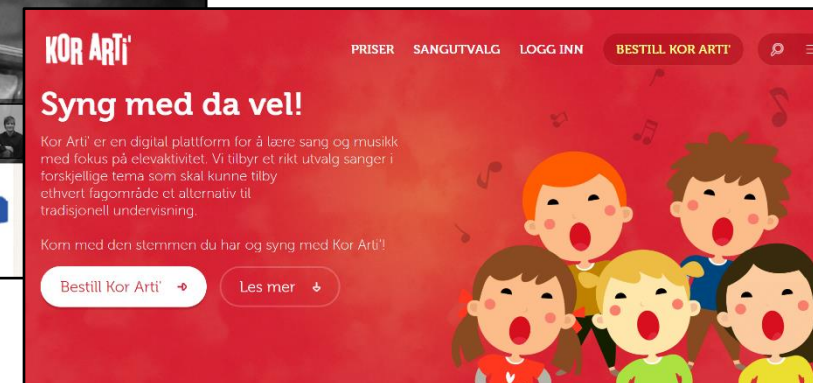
KOR ARTI'

PRISER SANGUTVALG LOGG INN BESTILL KOR ARTI'

Syng med da vel!

Kor Arti' er en digital plattform for å lære sang og musikk med fokus på elevaktivitet. Vi tilbyr et rikt utvalg sanger i forskjellige tema som skal kunne tilby ethvert fagområde et alternativ til tradisjonell undervisning.

Kom med den stemmen du har og syng med Kor Arti'!

Bestill Kor Arti'

Les mer